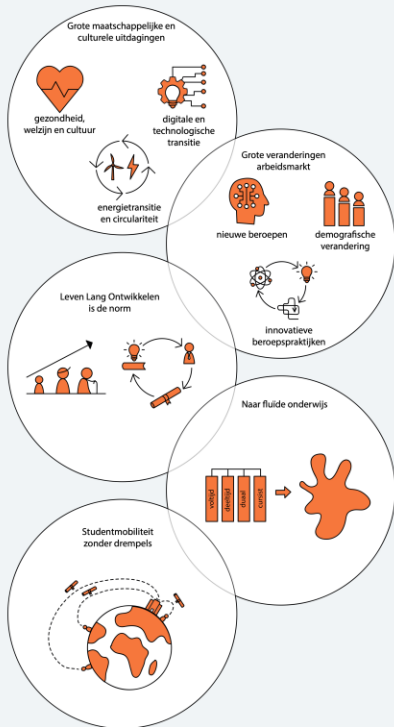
Grote maatschappelijke en culturele uitdagingen

gezondheid, welzijn en cultuur

digitale en technologische transitie

energietransitie en circulariteit

Grote veranderingen arbeidsmarkt

nieuwe beroepen

demografische verandering

innovatieve beroepspraktijken

Leven Lang Ontwikkelen is de norm

Naar fluïde onderwijs

voltijd

deeltijd

duaal

cursist

Studentmobiliteit zonder drempels